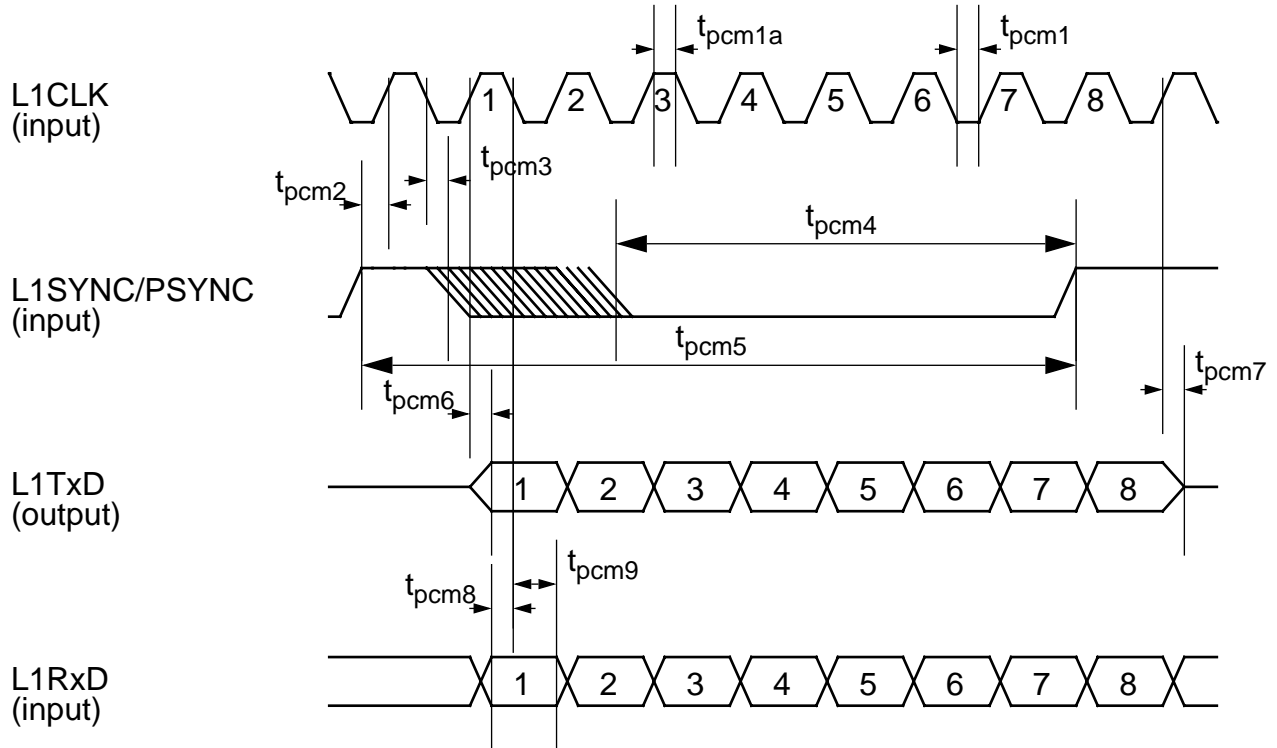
$t_{pcm1a}$

$t_{pcm1}$

L1CLK
(input)

1 2 3 4 5 6 7 8

$t_{pcm3}$

$t_{pcm2}$

$t_{pcm4}$

L1SYNC/PSYNC
(input)

$t_{pcm5}$

$t_{pcm7}$

$t_{pcm6}$

L1TxD
(output)

1 2 3 4 5 6 7 8

$t_{pcm9}$

$t_{pcm8}$

L1RxD
(input)

1 2 3 4 5 6 7 8